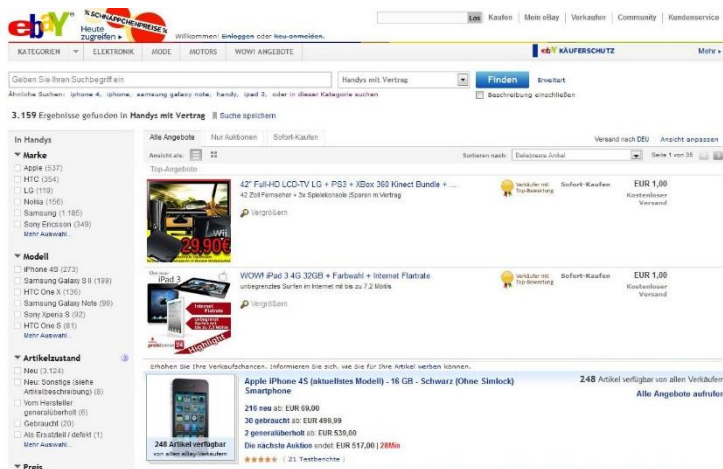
ebay % SCHNÄPPCHENPREISE % Heute zugreifen ▸

Willkommen! Einloggen oder neu anmelden.

Los Kaufen | Mein eBay | Verkaufen | Community | Kundenservice

KATEGORIEN ▾ | ELEKTRONIK | MODE | MOTORS | WOW! ANGEBOTE

ebay KÄUFERSCHUTZ

Mehr ▸

Geben Sie Ihren Suchbegriff ein

Handys mit Vertrag

Finden

Erweitert

Ähnliche Suchen: iphone 4, iphone, samsung galaxy note, handy, ipad 3, oder in dieser Kategorie suchen

Beschreibung einschließen

3.159 Ergebnisse gefunden in Handys mit Vertrag | Suche speichern

In Handys

▾ Marke
Apple (537)
HTC (354)
LG (119)
Nokia (156)
Samsung (1.185)
Sony Ericsson (349)
Mehr Auswahl...

▾ Modell
iPhone 4S (273)
Samsung Galaxy S II (199)
HTC One X (136)
Samsung Galaxy Note (99)
Sony Xperia S (92)
HTC One S (81)
Mehr Auswahl...

▾ Artikelzustand
Neu (3.124)
Neu: Sonstige (siehe Artikelbeschreibung) (8)
Vom Hersteller generalüberholt (6)
Gebraucht (20)
Als Ersatzteil / defekt (1)
Mehr Auswahl...

▾ Preis

Alle Angebote | Nur Auktionen | Sofort-Kaufen

Versand nach DEU | Ansicht anpassen

Ansicht als:

Sortieren nach: Beliebteste Artikel

Seite 1 von 35

Top-Angebote

42" Full-HD LCD-TV LG + PS3 + XBox 360 Kinect Bundle + ...
42 Zoll Fernseher + 3x Spielekonsole |Sparen m Vertrag

Vergrößern

29,90€

Verkäufer mit Top-Bewertung

Sofort-Kaufen

EUR 1,00
Kostenloser Versand

WOW! iPad 3 4G 32GB + Farbwahl + Internet Flatrate
unbegrenztes Surfen im Internet mit bis zu 7,2 Mbit/s

Vergrößern

iPad 3

Verkäufer mit Top-Bewertung

Sofort-Kaufen

EUR 1,00
Kostenloser Versand

Erhöhen Sie Ihre Verkaufschancen. Informieren Sie sich, wie Sie für Ihre Artikel werben können.

Apple iPhone 4S (aktuellstes Modell) - 16 GB - Schwarz (Ohne Simlock) Smartphone

216 neu ab: EUR 69,00
30 gebraucht ab: EUR 499,99
2 generalüberholt ab: EUR 539,00
Die nächste Auktion endet: EUR 517,00 | 28Min
★★★★★ ( 21 Testberichte )

248 Artikel verfügbar
von allen eBay-Verkäufern

248 Artikel verfügbar von allen Verkäufern
Alle Angebote aufrufen